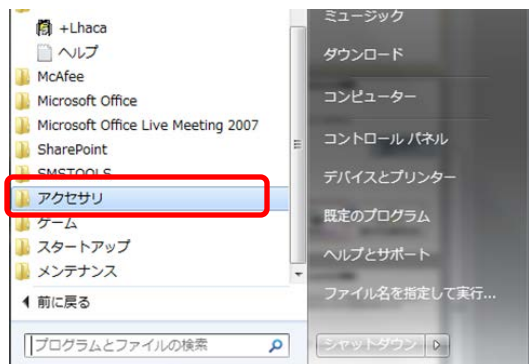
+Lhaca
ヘルプ
McAfee
Microsoft Office
Microsoft Office Live Meeting 2007
SharePoint
SMSTOOLS
アクセサリ
ゲーム
スタートアップ
メンテナンス
前に戻る
プログラムとファイルの検索

ミュージック
ダウンロード
コンピューター
コントロール パネル
デバイスとプリンター
既定のプログラム
ヘルプとサポート
ファイル名を指定して実行...
シャットダウン